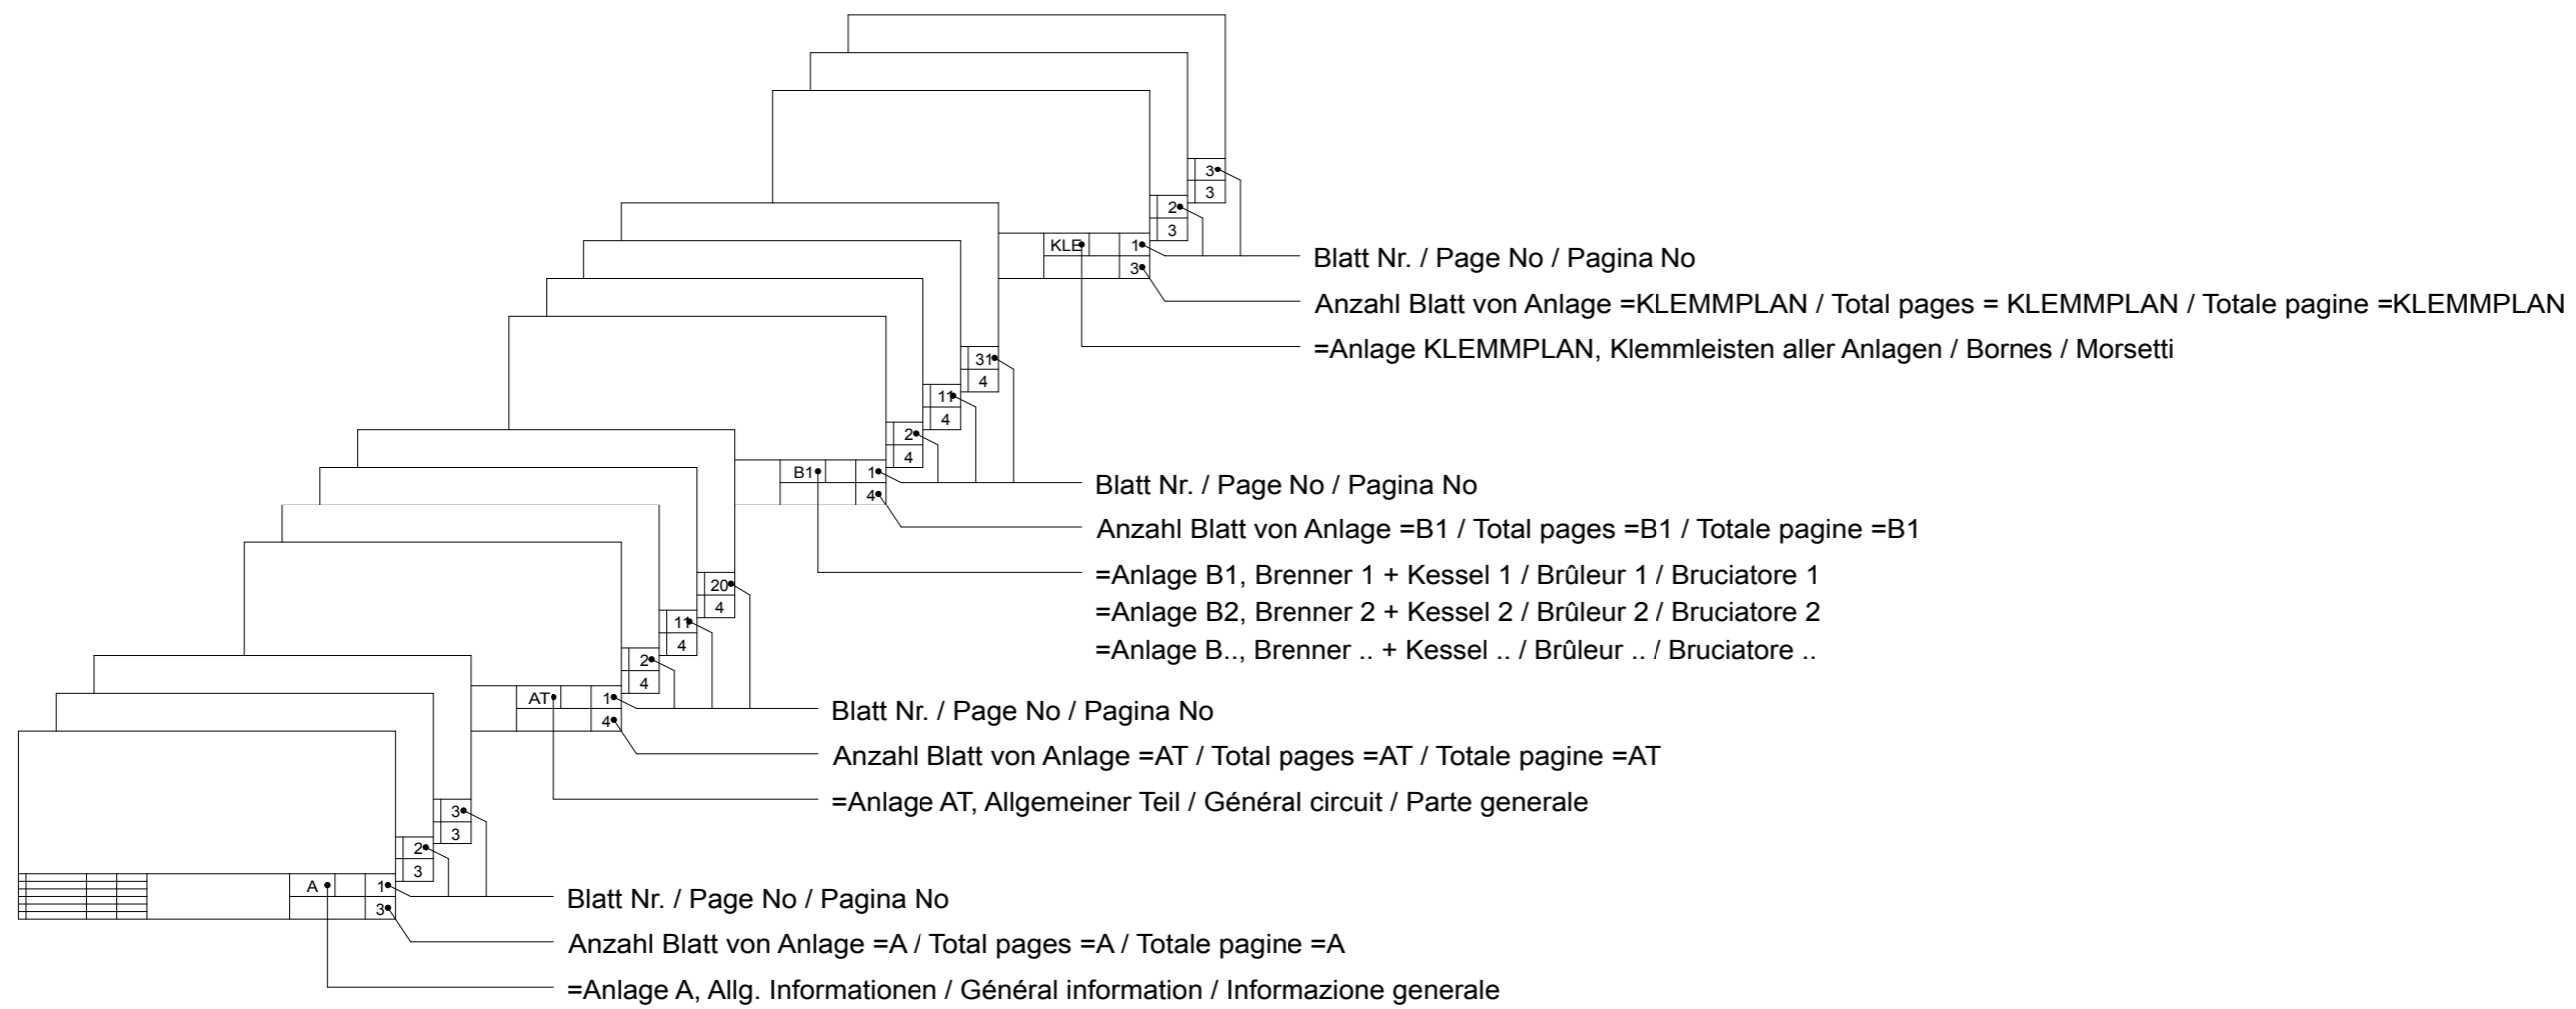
3
3
2
3
KLE
1
3
Blatt Nr. / Page No / Pagina No
Anzahl Blatt von Anlage =KLEMMPLAN / Total pages = KLEMMPLAN / Totale pagine =KLEMMPLAN
=Anlage KLEMMPLAN, Klemmleisten aller Anlagen / Bornes / Morsetti

31
4
11
4
2
4
B1
1
4
Blatt Nr. / Page No / Pagina No
Anzahl Blatt von Anlage =B1 / Total pages =B1 / Totale pagine =B1
=Anlage B1, Brenner 1 + Kessel 1 / Brûleur 1 / Bruciatore 1
=Anlage B2, Brenner 2 + Kessel 2 / Brûleur 2 / Bruciatore 2
=Anlage B.., Brenner .. + Kessel .. / Brûleur .. / Bruciatore ..

20
4
11
4
2
4
AT
1
4
Blatt Nr. / Page No / Pagina No
Anzahl Blatt von Anlage =AT / Total pages =AT / Totale pagine =AT
=Anlage AT, Allgemeiner Teil / Général circuit / Parte generale

3
3
2
3
A
1
3
Blatt Nr. / Page No / Pagina No
Anzahl Blatt von Anlage =A / Total pages =A / Totale pagine =A
=Anlage A, Allg. Informationen / Général information / Informazione generale